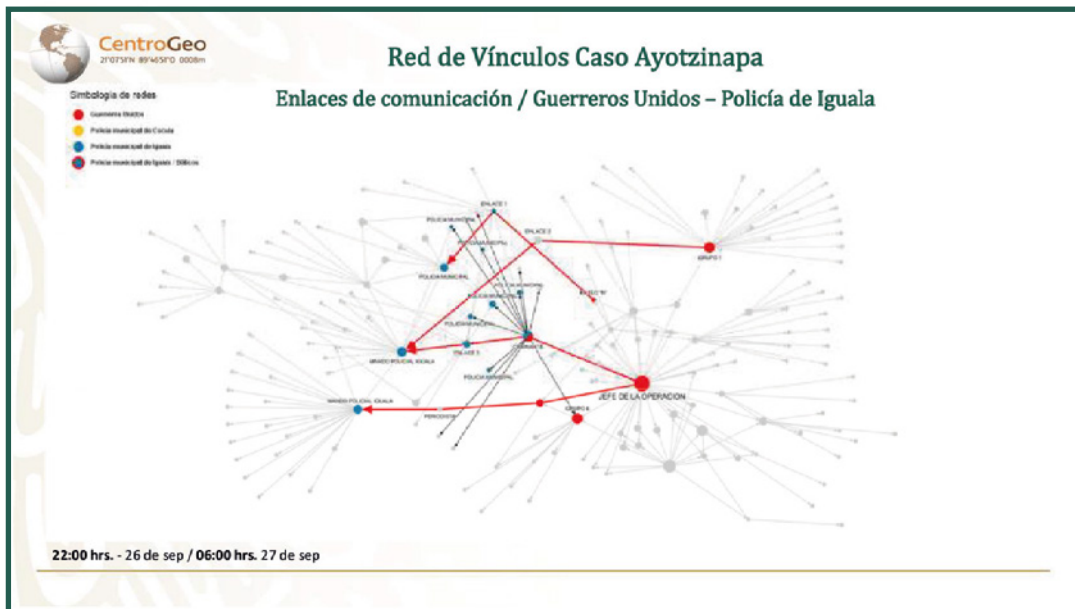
CentroGeo
21°07'51"N 89°46'51"O 0008m

Red de Vínculos Caso Ayotzinapa

Enlaces de comunicación / Guerreros Unidos – Policía de Iguala

Simbología de redes
Guerreros Unidos
Policía municipal de Cocula
Policía municipal de Iguala
Policía municipal de Iguala / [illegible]

ENLACE 1
ENLACE 2
POLICIA MUNICIPAL
POLICIA MUNICIPAL
POLICIA MUNICIPAL
GRUPO 1
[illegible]
POLICIA MUNICIPAL
POLICIA MUNICIPAL
POLICIA MUNICIPAL
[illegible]
MANDO POLICIAL IGUALA
ENLACE 3
POLICIA MUNICIPAL
JEFE DE LA OPERACION
MANDO POLICIAL IGUALA
PERIODISTA
GRUPO 4

22:00 hrs. - 26 de sep / 06:00 hrs. 27 de sep